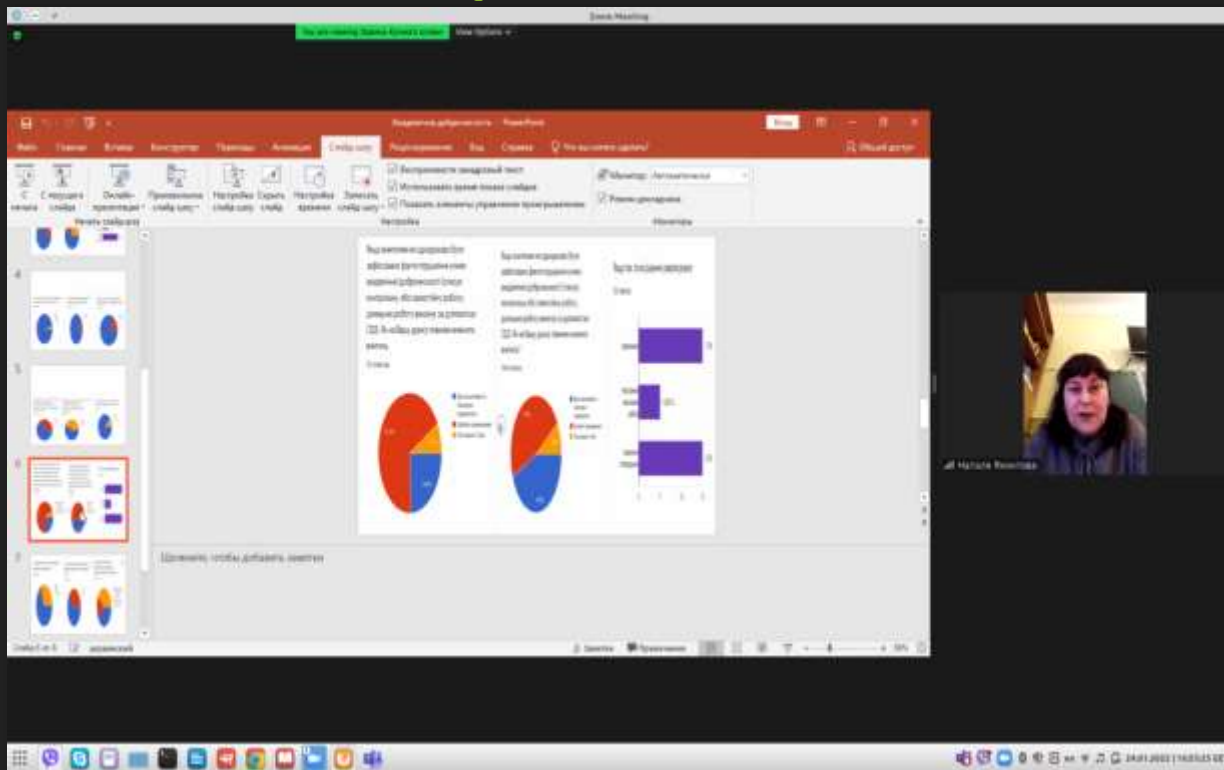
Zoom Meeting

You are viewing Screen Sharing View Options

PowerPoint

Файл Главная Вставка Конструктор Переходы Анимация Слайд-шоу Рецензирование Вид Справка Что вы хотите сделать?

Общий доступ

С начала С текущего слайда Онлайн-презентация Произвольное слайд-шоу Настройка слайд-шоу Скрыть слайд Настройка времени Записать слайд-шоу

Воспроизвести закадровый текст
Использовать время показа слайдов
Показать элементы управления проигрывателем

Монитор: Автоматически
Режим докладчика

Начать слайд-шоу Настройка Мониторы

4

5

6

7

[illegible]

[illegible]

Заметки, чтобы добавить заметки

Слайд 6 из 8 русский

Заметки Примечания

Наталя Яковлева